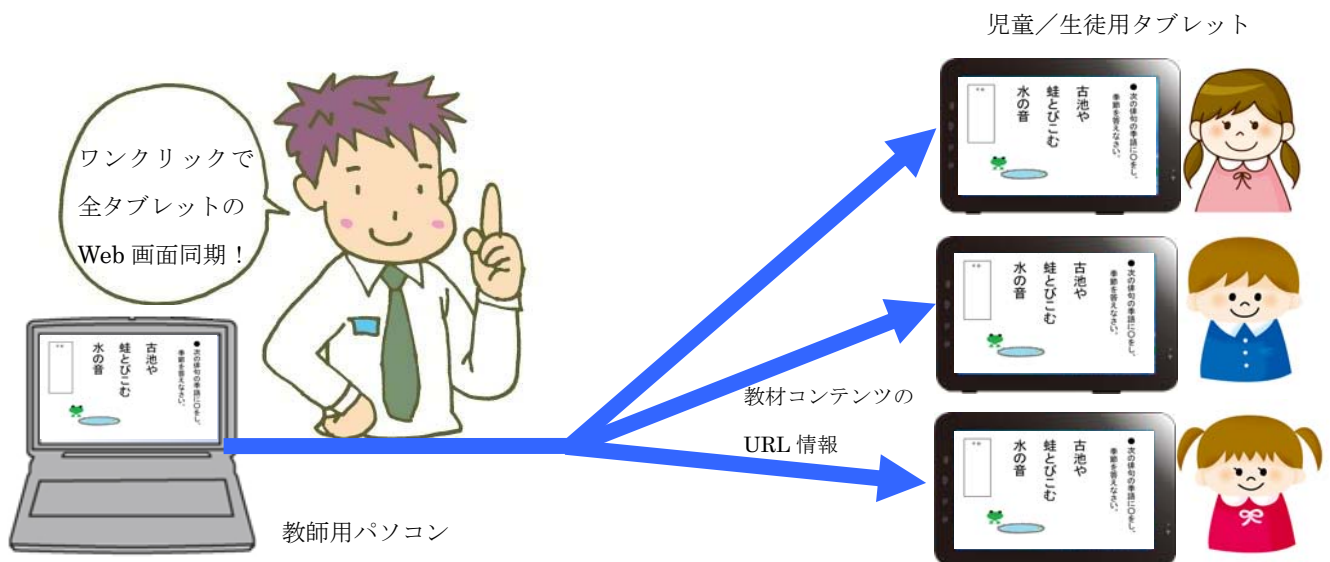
児童／生徒用タブレット

ワンクリックで全タブレットのWeb 画面同期！

●次の俳句の季語に〇をし、季節を答えなさい。

古池や
蛙とびこむ
水の音

●次の俳句の季語に〇をし、季節を答えなさい。

古池や
蛙とびこむ
水の音

●次の俳句の季語に〇をし、季節を答えなさい。

古池や
蛙とびこむ
水の音

●次の俳句の季語に〇をし、季節を答えなさい。

古池や
蛙とびこむ
水の音

教材コンテンツの

URL 情報

教師用パソコン